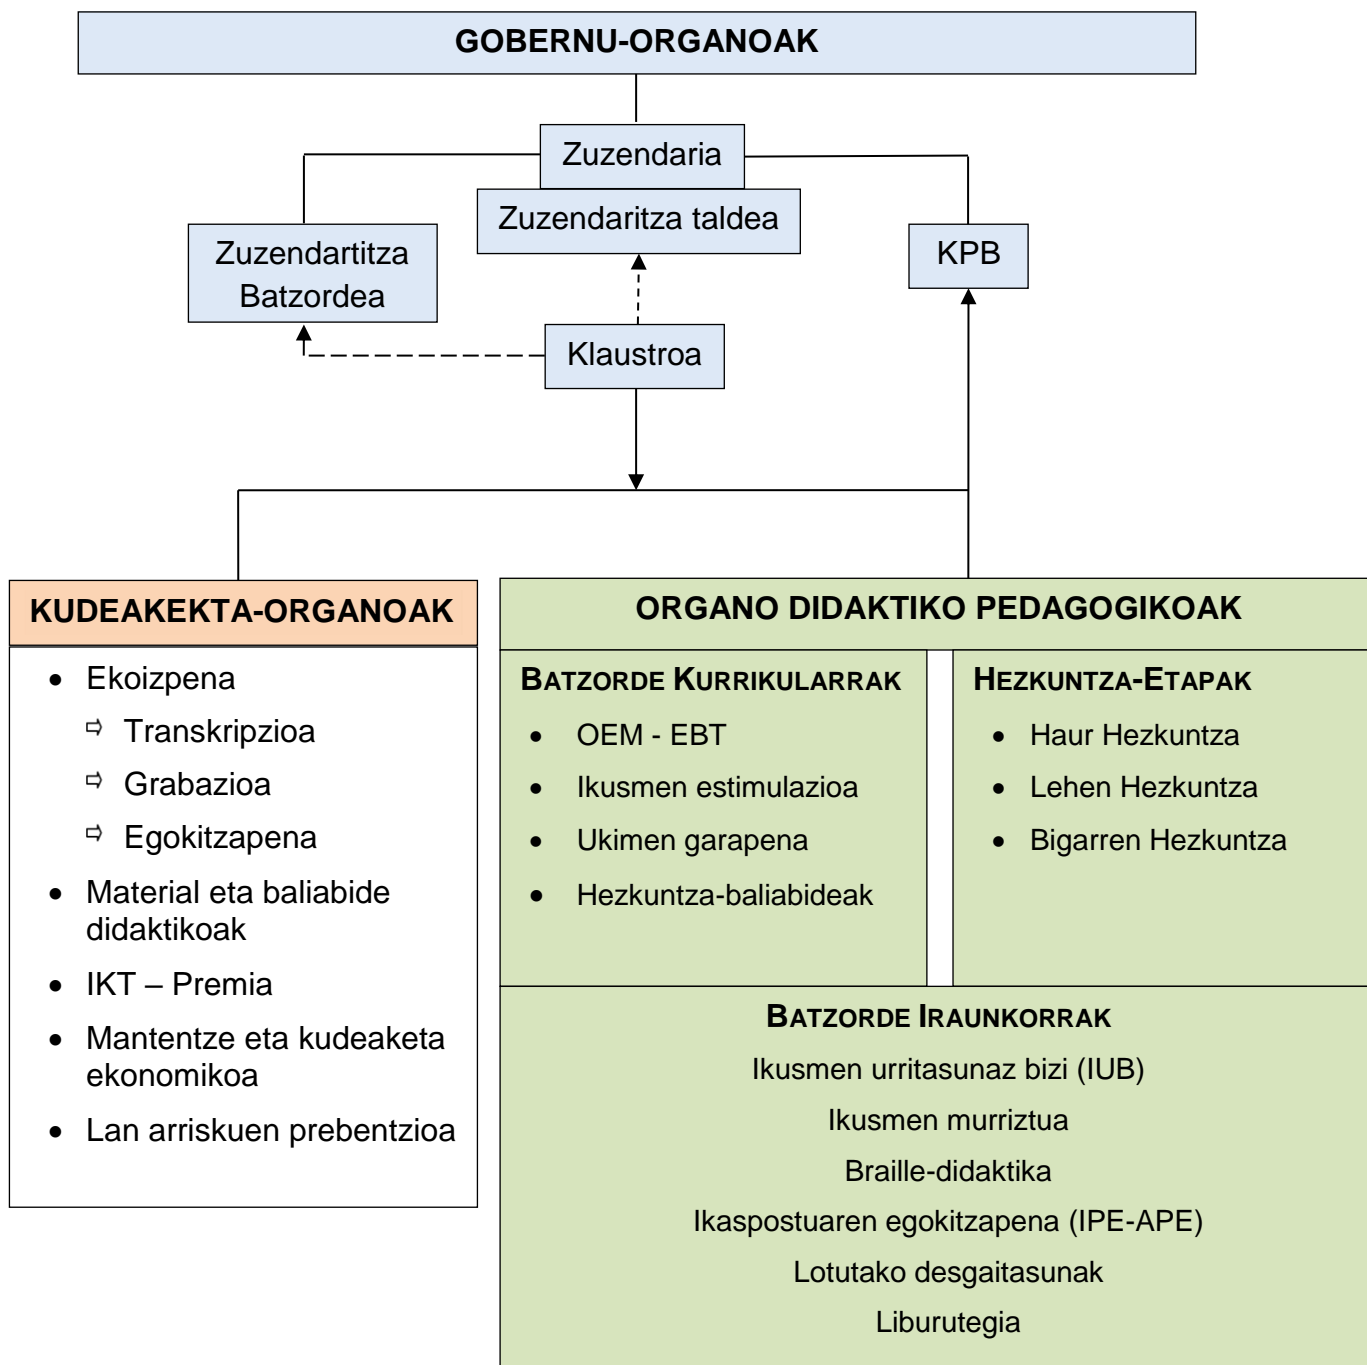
GOBERNU-ORGANOAK

Zuzendaria

Zuzendaritza taldea

Zuzendartitza Batzordea

KPB

Klaustroa

KUDEAKEKTA-ORGANOAK

- Ekoizpena
  - Transkripzioa
  - Grabazioa
  - Egokitzapena
- Material eta baliabide didaktikoak
- IKT – Premia
- Mantentze eta kudeaketa ekonomikoa
- Lan arriskuen prebentzioa

ORGANO DIDAKTIKO PEDAGOGIKOAK

BATZORDE KURRIKULARRAK

- OEM - EBT
- Ikusmen estimulazioa
- Ukimen garapena
- Hezkuntza-baliabideak

HEZKUNTZA-ETAPAK

- Haur Hezkuntza
- Lehen Hezkuntza
- Bigarren Hezkuntza

BATZORDE IRAUNKORRAK

Ikusmen urritasunaz bizi (IUB)

Ikusmen murriztua

Braille-didaktika

Ikaspostuaren egokitzapena (IPE-APE)

Lotutako desgaitasunak

Liburutegia